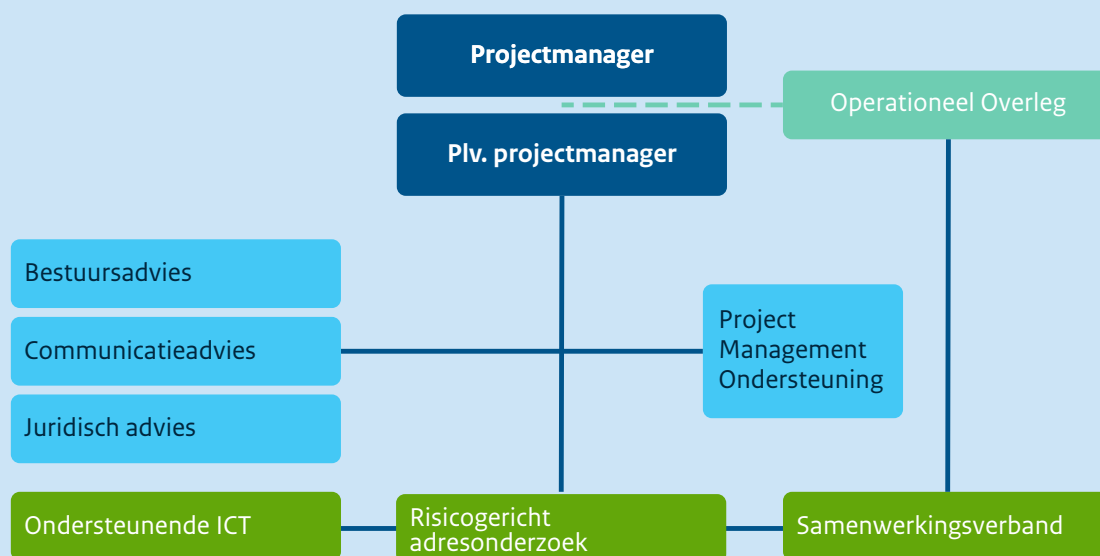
Projectmanager

Operationeel Overleg

Plv. projectmanager

Bestuursadvies

Communicatieadvies

Juridisch advies

Project Management Ondersteuning

Ondersteunende ICT

Risicogericht adresonderzoek

Samenwerkingsverband